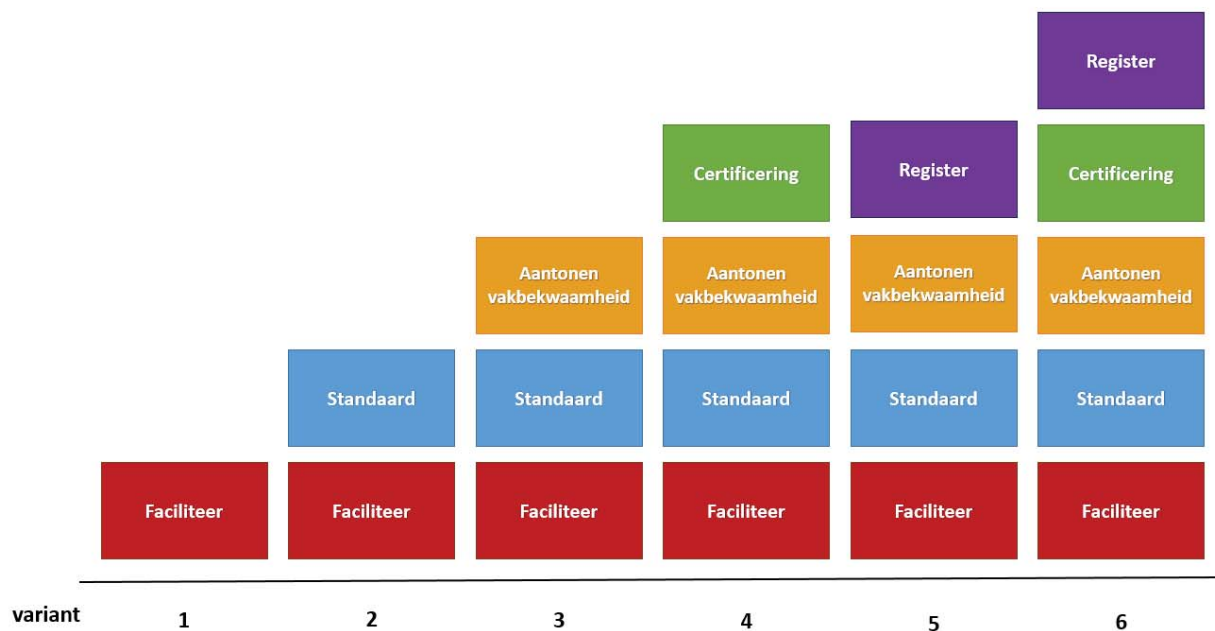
Register

Certificering

Register

Certificering

Aantonen vakbekwaamheid

Aantonen vakbekwaamheid

Aantonen vakbekwaamheid

Aantonen vakbekwaamheid

Standaard

Standaard

Standaard

Standaard

Standaard

Faciliteer

Faciliteer

Faciliteer

Faciliteer

Faciliteer

Faciliteer

variant 1 2 3 4 5 6